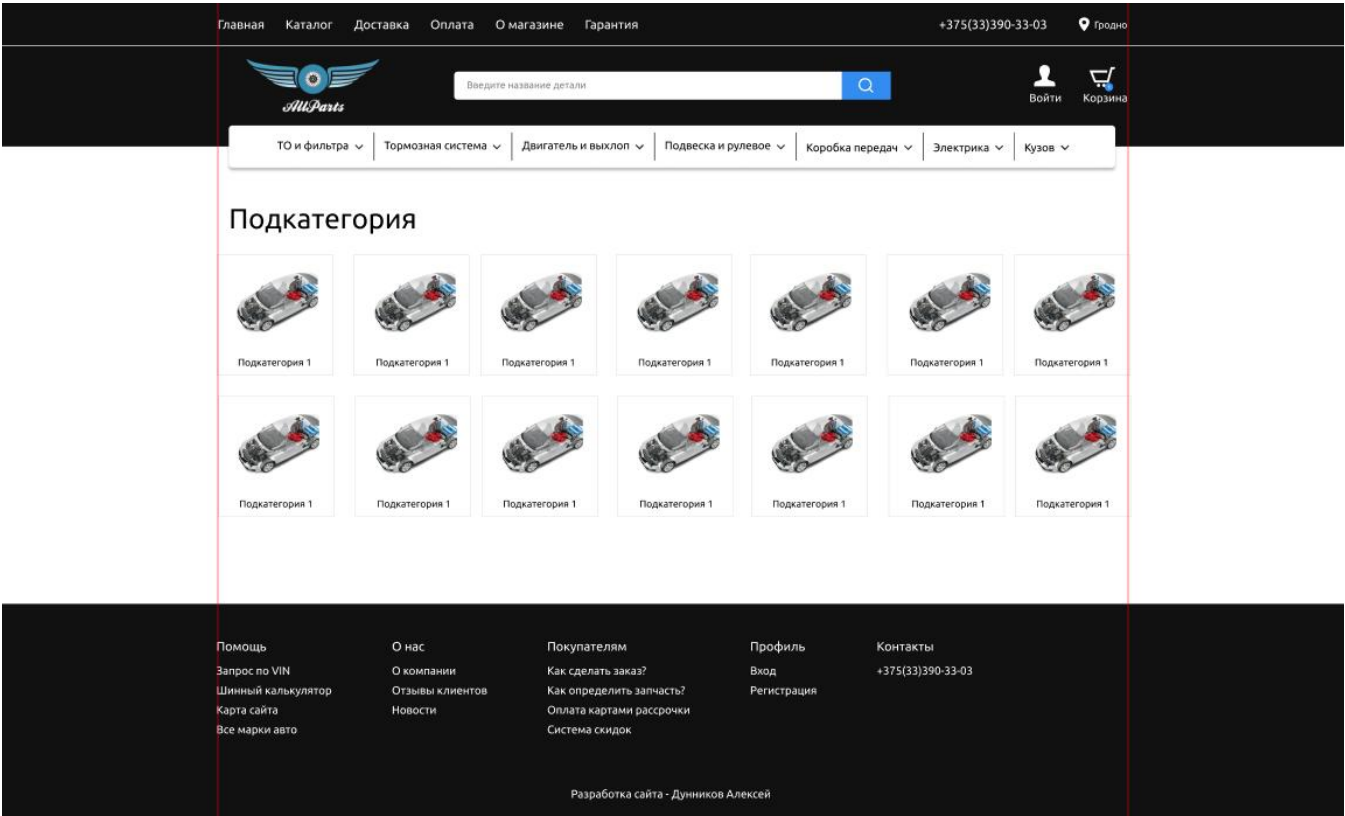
Главная Каталог Доставка Оплата О магазине Гарантия +375(33)390-33-03 Гродно

AllParts

Введите название детали

Войти Корзина

ТО и фильтра Тормозная система Двигатель и выхлоп Подвеска и рулевое Коробка передач Электрика Кузов

Подкатегория

Подкатегория 1
Подкатегория 1
Подкатегория 1
Подкатегория 1
Подкатегория 1
Подкатегория 1
Подкатегория 1
Подкатегория 1
Подкатегория 1
Подкатегория 1
Подкатегория 1
Подкатегория 1
Подкатегория 1
Подкатегория 1

Помощь
Запрос по VIN
Шинный калькулятор
Карта сайта
Все марки авто

О нас
О компании
Отзывы клиентов
Новости

Покупателям
Как сделать заказ?
Как определить запчасть?
Оплата картами рассрочки
Система скидок

Профиль
Вход
Регистрация

Контакты
+375(33)390-33-03

Разработка сайта - Дунников Алексей